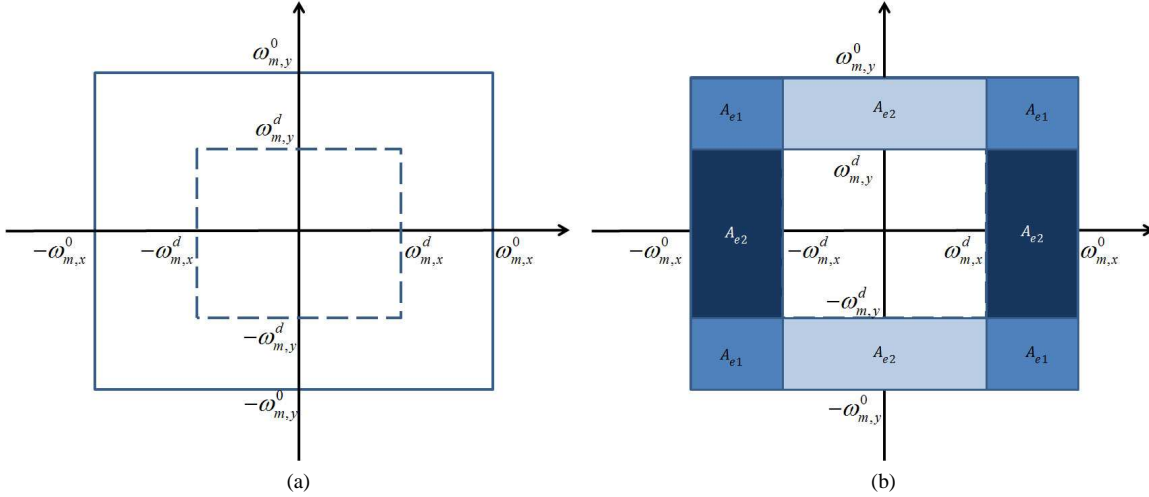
$\omega_{m,y}^{0}$

$\omega_{m,y}^{d}$

$-\omega_{m,x}^{0}$ $-\omega_{m,x}^{d}$ $\omega_{m,x}^{d}$ $\omega_{m,x}^{0}$

$-\omega_{m,y}^{d}$

$-\omega_{m,y}^{0}$

(a)

$\omega_{m,y}^{0}$

$A_{e1}$ $A_{e2}$ $A_{e1}$

$\omega_{m,y}^{d}$

$-\omega_{m,x}^{0}$ $A_{e2}$ $-\omega_{m,x}^{d}$ $\omega_{m,x}^{d}$ $A_{e2}$ $\omega_{m,x}^{0}$

$-\omega_{m,y}^{d}$

$A_{e1}$ $A_{e2}$ $A_{e1}$

$-\omega_{m,y}^{0}$

(b)